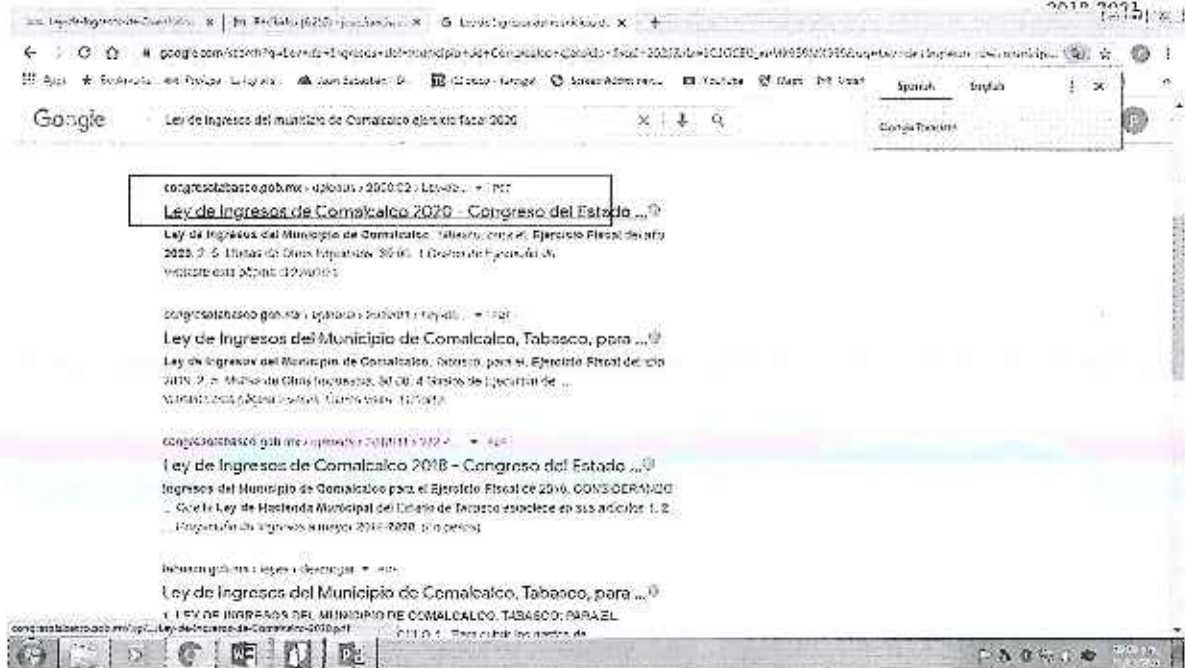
2018-2021

Google

Ley de ingresos del municipio de Comalcalco ejercicio fiscal 2020

Spanish English

Google Translate

congresotabasco.gob.mx › uploads › 2020/02 › Ley-de... › PDF

Ley de Ingresos de Comalcalco 2020 - Congreso del Estado ...

Ley de Ingresos del Municipio de Comalcalco, Tabasco, para el Ejercicio Fiscal del año 2020. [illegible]

congresotabasco.gob.mx › uploads › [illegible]

Ley de Ingresos del Municipio de Comalcalco, Tabasco, para ...

Ley de Ingresos del Municipio de Comalcalco, Tabasco, para el Ejercicio Fiscal del año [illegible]

congresotabasco.gob.mx › uploads › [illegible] › PDF

Ley de Ingresos de Comalcalco 2018 - Congreso del Estado ...

Ingresos del Municipio de Comalcalco para el Ejercicio Fiscal de 2018. CONSIDERANDO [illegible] Ley de Hacienda Municipal del Estado de Tabasco establece en sus artículos 1, 2 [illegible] Proyección de ingresos a mayor 2018-2020 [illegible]

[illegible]

Ley de Ingresos del Municipio de Comalcalco, Tabasco, para ...

1. LEY DE INGRESOS DEL MUNICIPIO DE COMALCALCO, TABASCO; PARA EL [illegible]

congresotabasco.gob.mx/wp/...Ley-de-Ingresos-de-Comalcalco-2020.pdf